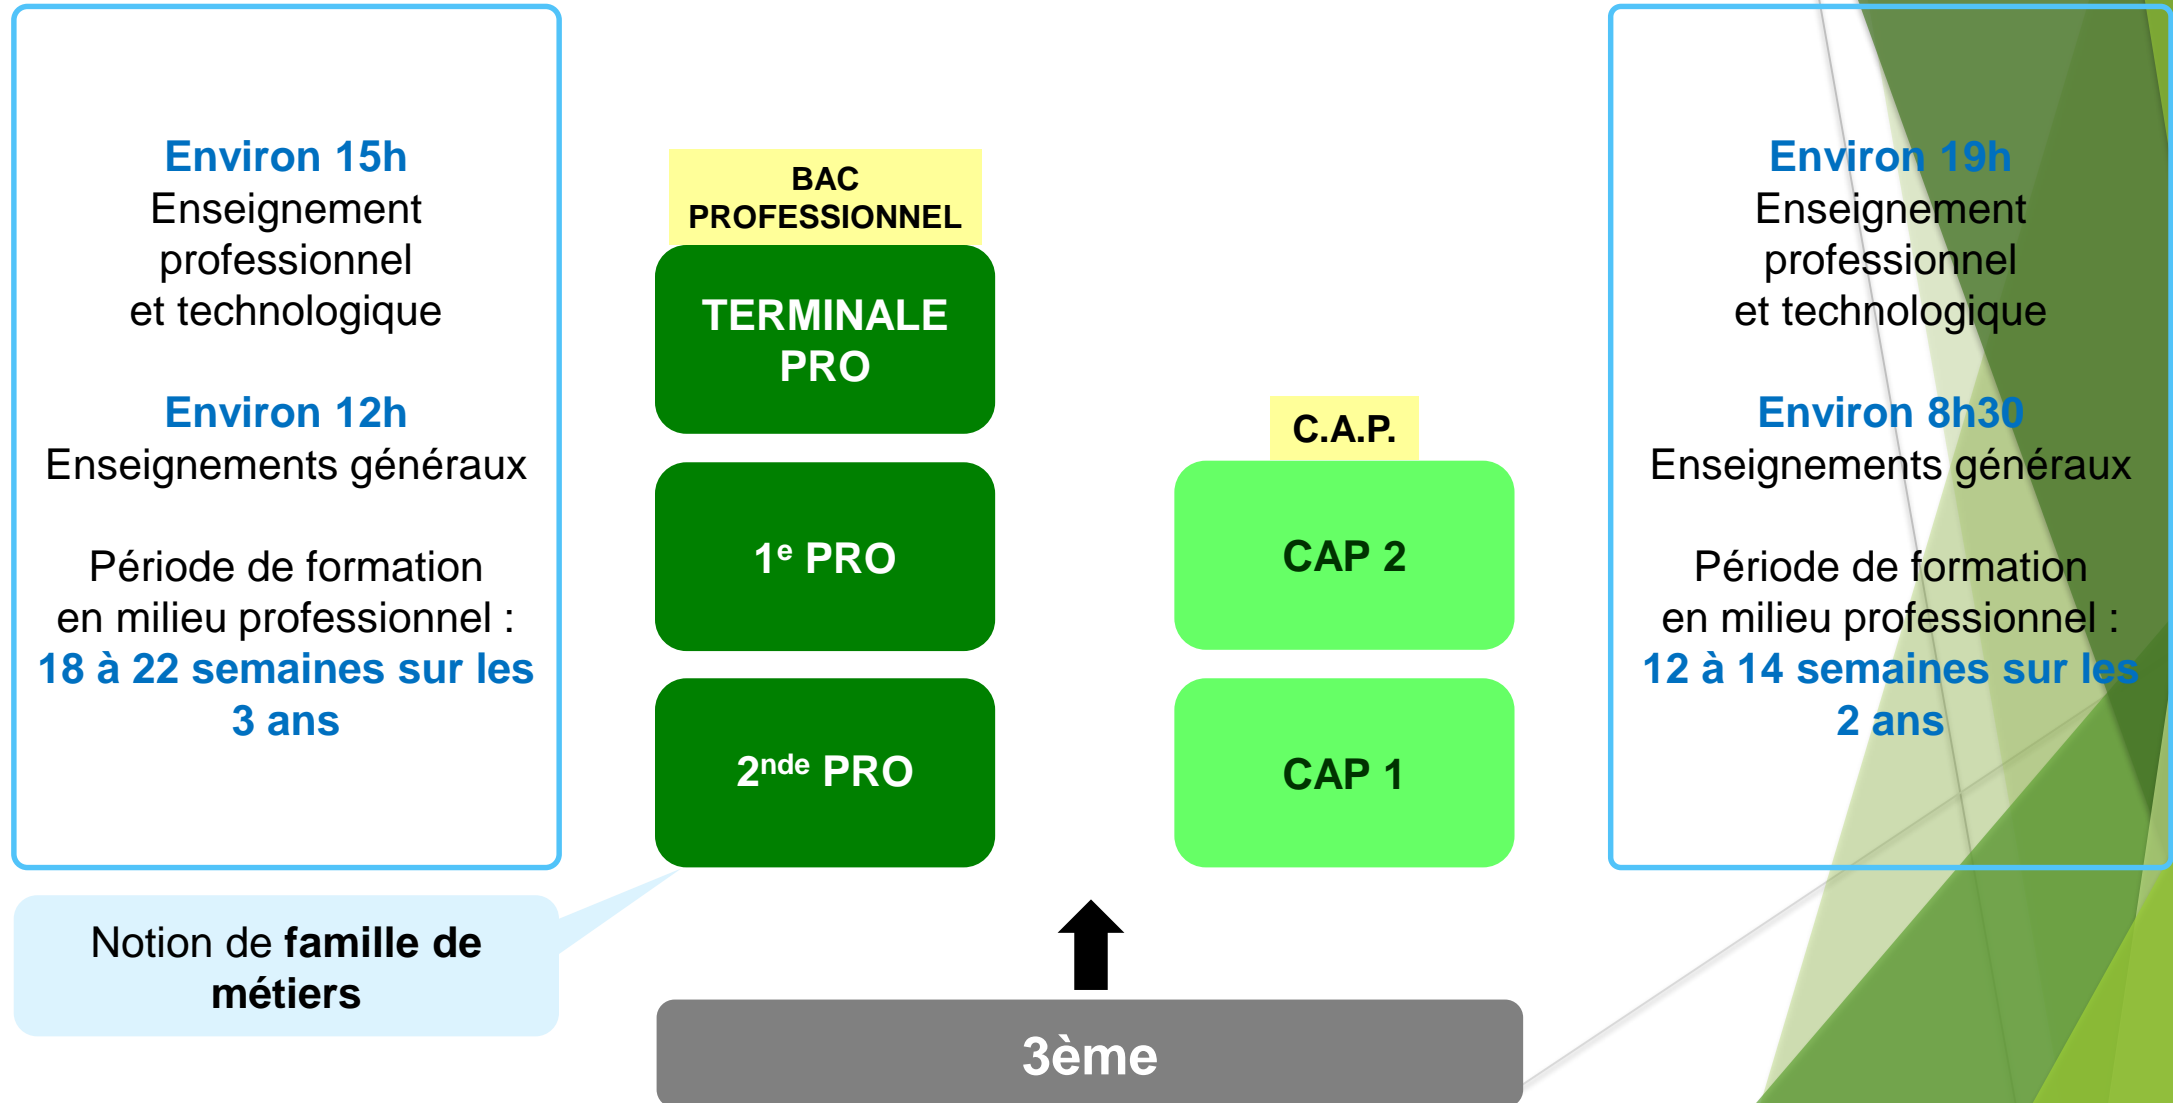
Environ 15h
Enseignement professionnel et technologique

Environ 12h
Enseignements généraux

Période de formation en milieu professionnel :
18 à 22 semaines sur les 3 ans

Notion de **famille de métiers**

BAC PROFESSIONNEL

TERMINALE PRO

$1^{e}$ PRO

$2^{nde}$ PRO

C.A.P.

CAP 2

CAP 1

3ème

Environ 19h
Enseignement professionnel et technologique

Environ 8h30
Enseignements généraux

Période de formation en milieu professionnel :
12 à 14 semaines sur les 2 ans